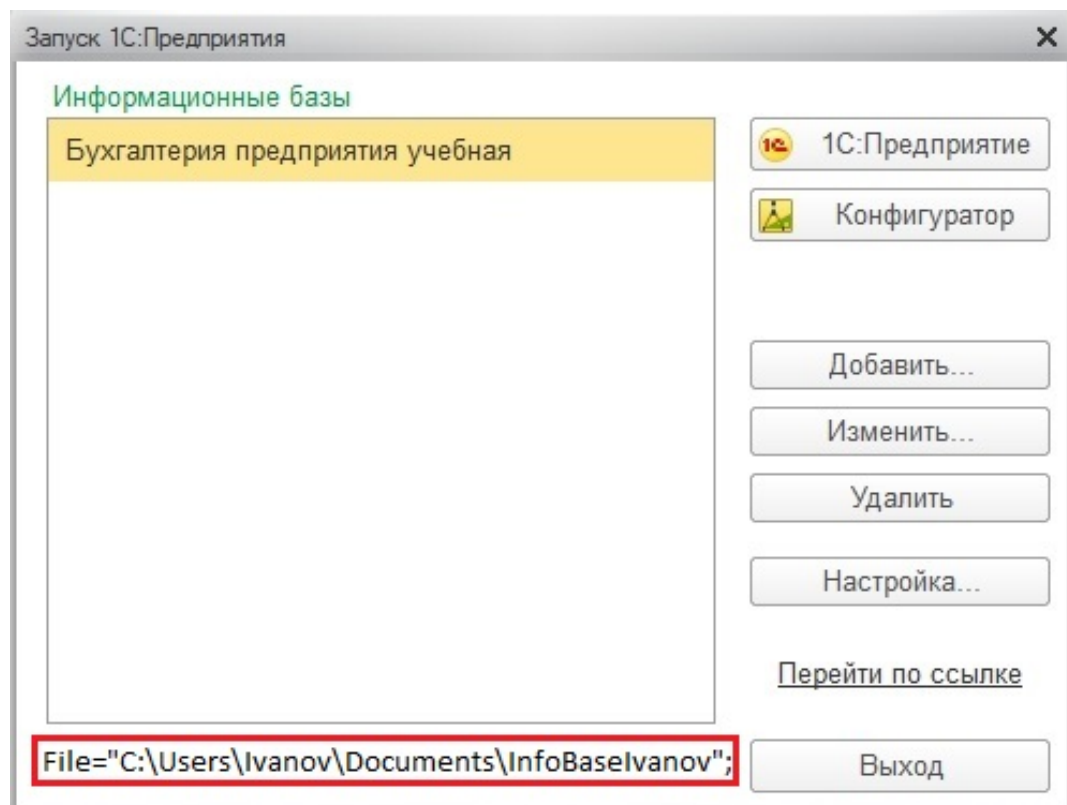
Запуск 1С:Предприятия ×

Информационные базы

Бухгалтерия предприятия учебная

1С:Предприятие

Конфигуратор

Добавить...

Изменить...

Удалить

Настройка...

Перейти по ссылке

File="C:\Users\Ivanov\Documents\InfoBaseIvanov";

Выход